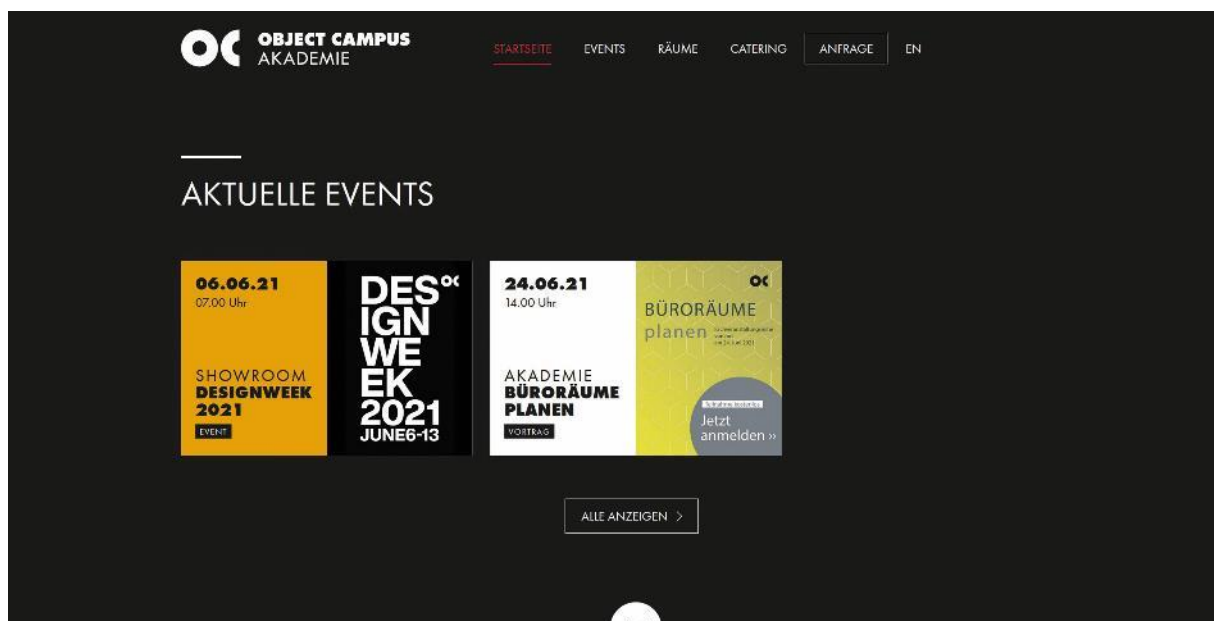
OC OBJECT CAMPUS AKADEMIE

STARTSEITE EVENTS RÄUME CATERING ANFRAGE EN

AKTUELLE EVENTS

06.06.21
07.00 Uhr

SHOWROOM DESIGNWEEK 2021

EVENT

DES IGN WE EK 2021 JUNE6-13

OC

24.06.21
14.00 Uhr

AKADEMIE BÜRORÄUME PLANEN

VORTRAG

OC

BÜRORÄUME planen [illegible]

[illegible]

Jetzt anmelden »

ALLE ANZEIGEN >